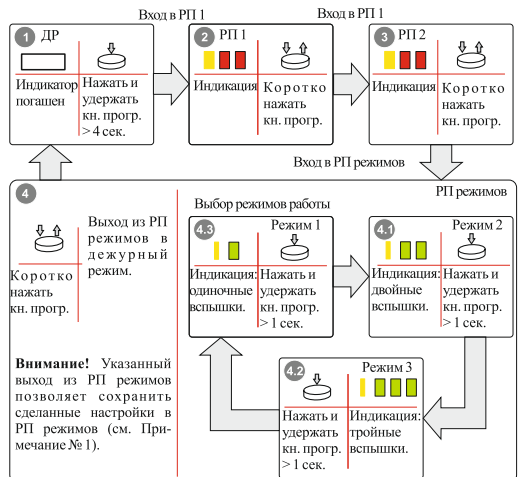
Вход в РП 1

Вход в РП 1

1 ДР

Индикатор погашен

Нажать и удержать кн. прогр. > 4 сек.

2 РП 1

Индикация

Коротко нажать кн. прогр.

3 РП 2

Индикация

Коротко нажать кн. прогр.

Вход в РП режимов

4

РП режимов

Выход из РП режимов в дежурный режим.

Коротко нажать кн. прогр.

Выбор режимов работы

4.3 Режим 1

Индикация: одиночные вспышки.

Нажать и удержать кн. прогр. > 1 сек.

4.1 Режим 2

Индикация: двойные вспышки.

Нажать и удержать кн. прогр. > 1 сек.

**Внимание!** Указанный выход из РП режимов позволяет сохранить сделанные настройки в РП режимов (см. Примечание № 1).

4.2 Режим 3

Нажать и удержать кн. прогр. > 1 сек.

Индикация: тройные вспышки.